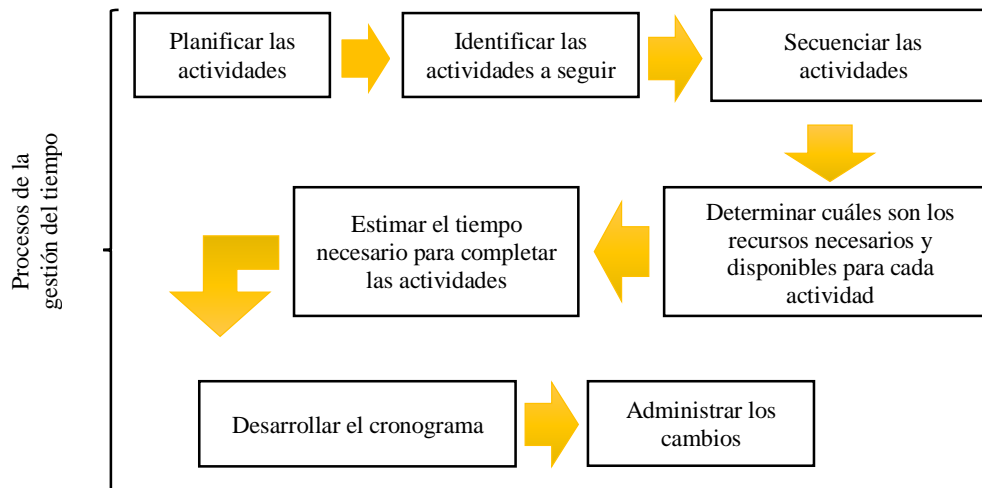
Procesos de la gestión del tiempo

Planificar las actividades

Identificar las actividades a seguir

Secuenciar las actividades

Determinar cuáles son los recursos necesarios y disponibles para cada actividad

Estimar el tiempo necesario para completar las actividades

Desarrollar el cronograma

Administrar los cambios